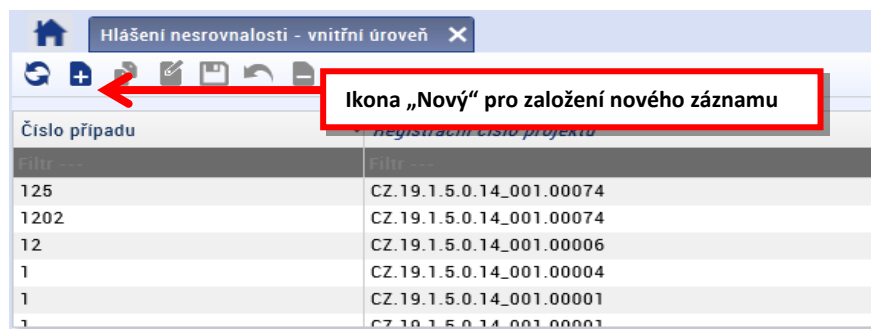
Hlášení nesrovnalosti - vnitřní úroveň

Ikona „Nový“ pro založení nového záznamu

| Číslo případu | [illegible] |
|---|---|
| Filtr --- | Filtr --- |
| 125 | CZ.19.1.5.0.14_001.00074 |
| 1202 | CZ.19.1.5.0.14_001.00074 |
| 12 | CZ.19.1.5.0.14_001.00006 |
| 1 | CZ.19.1.5.0.14_001.00004 |
| 1 | CZ.19.1.5.0.14_001.00001 |
| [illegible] | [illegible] |